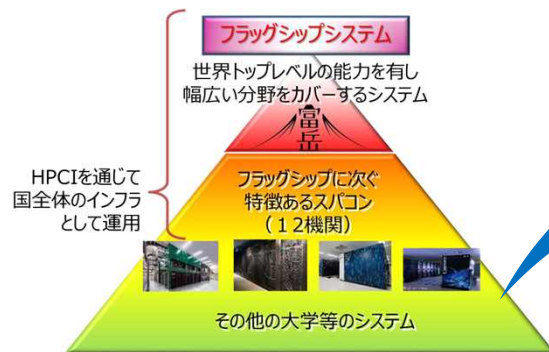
フラッグシップシステム

世界トップレベルの能力を有し
幅広い分野をカバーするシステム

富岳

HPCIを通じて
国全体のインフラ
として運用

フラッグシップに次ぐ
特徴あるスパコン
（１２機関）

その他の大学等のシステム